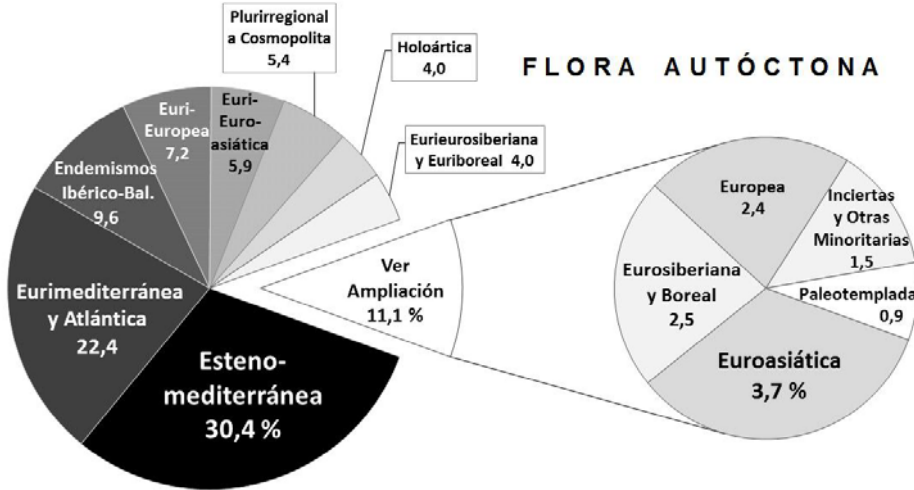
FLORA AUTÓCTONA

Plurirregional a Cosmopolita 5,4

Holoártica 4,0

Eurieurosiberiana y Euriboreal 4,0

Euri-Euro-asiática 5,9

Euri-Europea 7,2

Endemismos Ibérico-Bal. 9,6

Eurimediterránea y Atlántica 22,4

Esteno-mediterránea 30,4 %

Ver Ampliación 11,1 %

Europea 2,4

Inciertas y Otras Minoritarias 1,5

Eurosiberiana y Boreal 2,5

Paleotemplada 0,9

Euroasiática 3,7 %